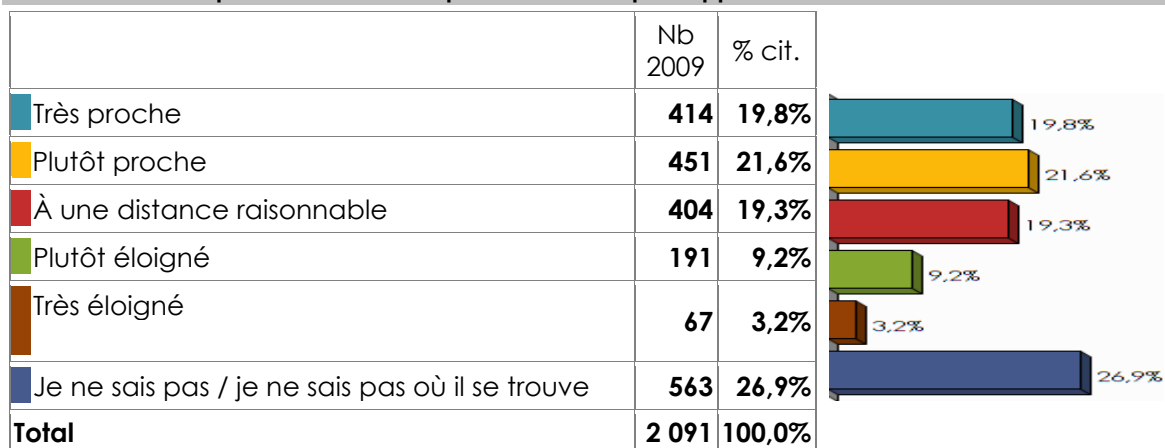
| | Nb 2009 | % cit. |
|---|---|---|
| Très proche | **414** | **19,8%** |
| Plutôt proche | **451** | **21,6%** |
| À une distance raisonnable | **404** | **19,3%** |
| Plutôt éloigné | **191** | **9,2%** |
| Très éloigné | **67** | **3,2%** |
| Je ne sais pas / je ne sais pas où il se trouve | **563** | **26,9%** |
| **Total** | **2 091** | **100,0%** |

19,8%
21,6%
19,3%
9,2%
3,2%
26,9%